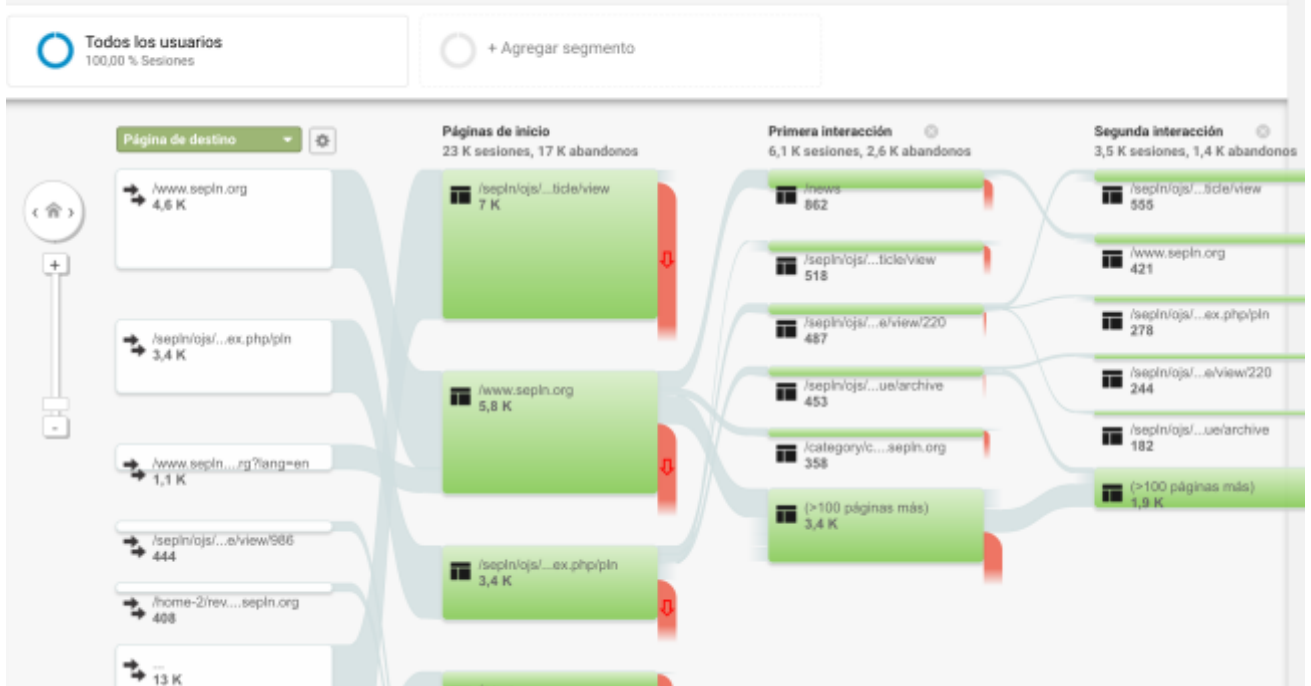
Todos los usuarios
100,00 % Sesiones

+ Agregar segmento

Página de destino

/www.sepln.org
4,6 K

/sepln/ojs/...ex.php/pln
3,4 K

/www.sepln....rg?lang=en
1,1 K

/sepln/ojs/...e/view/986
444

/home-2/rev....sepln.org
408

...
13 K

Páginas de inicio
23 K sesiones, 17 K abandonos

/sepln/ojs/...ticle/view
7 K

/www.sepln.org
5,8 K

/sepln/ojs/...ex.php/pln
3,4 K

Primera interacción
6,1 K sesiones, 2,6 K abandonos

/news
862

/sepln/ojs/...ticle/view
518

/sepln/ojs/...e/view/220
487

/sepln/ojs/...ue/archive
453

/category/c....sepln.org
358

(>100 páginas más)
3,4 K

Segunda interacción
3,5 K sesiones, 1,4 K abandonos

/sepln/ojs/...ticle/view
555

/www.sepln.org
421

/sepln/ojs/...ex.php/pln
278

/sepln/ojs/...e/view/220
244

/sepln/ojs/...ue/archive
182

(>100 páginas más)
1,9 K